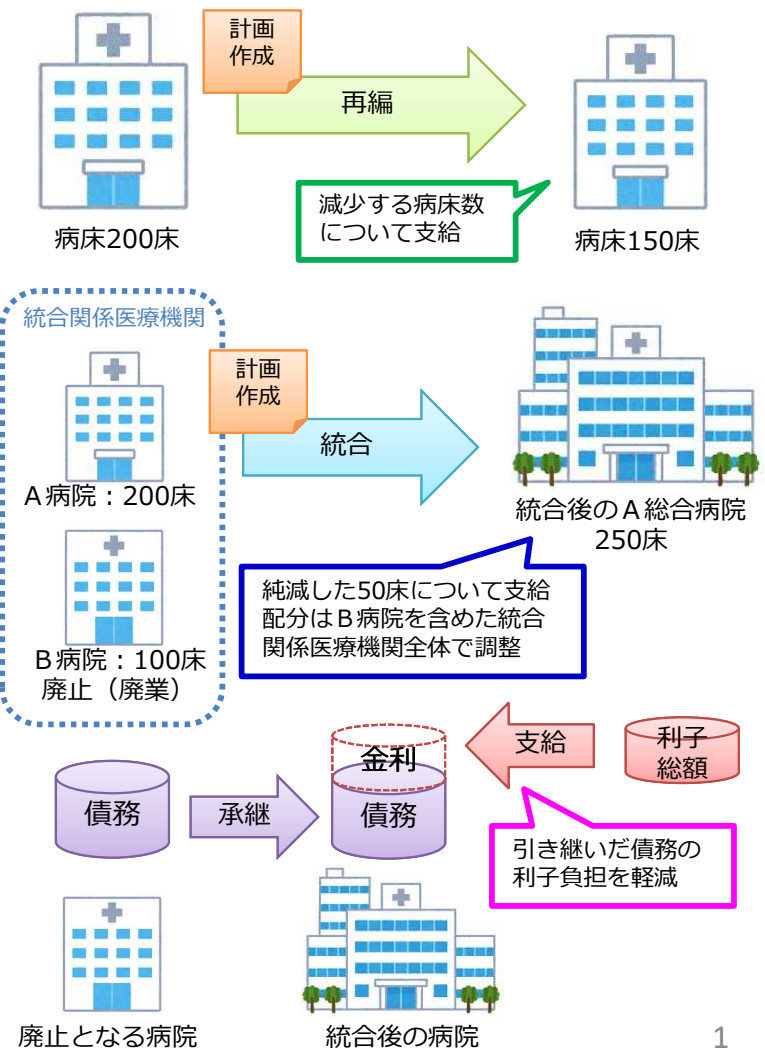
計画作成

再編

病床200床

減少する病床数について支給

病床150床

統合関係医療機関

計画作成

統合

A病院：200床

統合後のA総合病院
250床

B病院：100床
廃止（廃業）

純減した50床について支給
配分はB病院を含めた統合関係医療機関全体で調整

金利

支給

利子総額

債務

承継

債務

引き継いだ債務の利子負担を軽減

廃止となる病院

統合後の病院

1